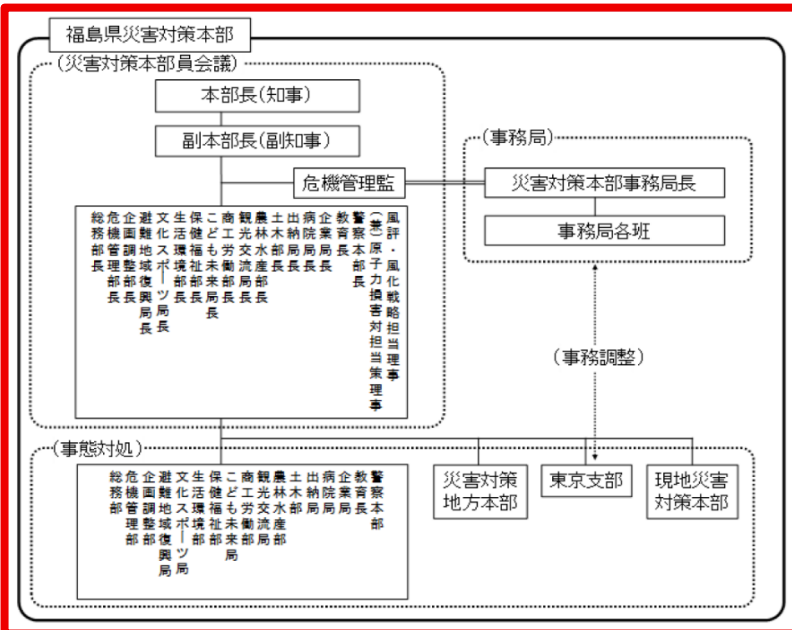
福島県災害対策本部

（災害対策本部員会議）

本部長（知事）

副本部長（副知事）

危機管理監

風評・風化戦略担当理事
（兼）原子力損害対策担当理事
警察本部長
教育長
企業局長
病院局長
出納局長
土木部長
農林水産部長
観光交流局長
商工労働部長
こども未来局長
保健福祉部長
生活環境部長
文化スポーツ局長
避難地域復興局長
企画調整部長
危機管理部長
総務部長

（事務局）

災害対策本部事務局長

事務局各班

（事務調整）

（事態対処）

警察本部
教育庁
企業局
病院局
出納局
土木部
農林水産部
観光交流局
商工労働部
こども未来局
保健福祉部
生活環境部
文化スポーツ局
避難地域復興局
企画調整部
危機管理部
総務部

災害対策地方本部

東京支部

現地災害対策本部